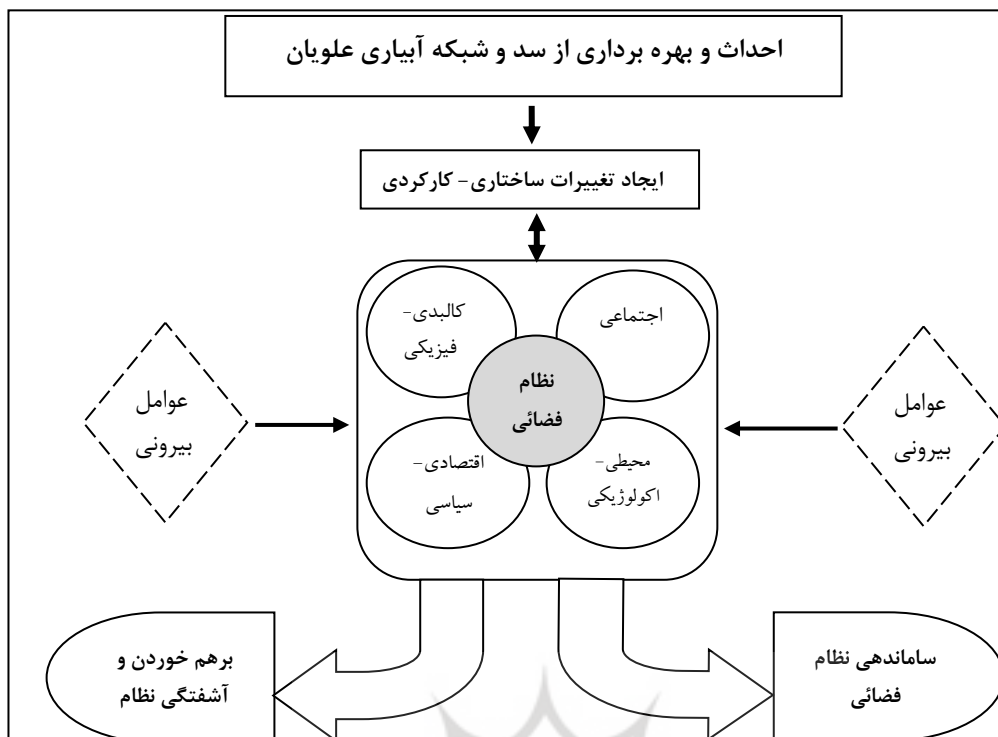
احداث و بهره برداری از سد و شبکه آبیاری علویان

ایجاد تغییرات ساختاری- کارکردی

عوامل بیرونی

کالبدی- فیزیکی

اجتماعی

نظام فضائی

اقتصادی- سیاسی

محیطی- اکولوژیکی

عوامل بیرونی

برهم خوردن و آشفتگی نظام

ساماندهی نظام فضائی